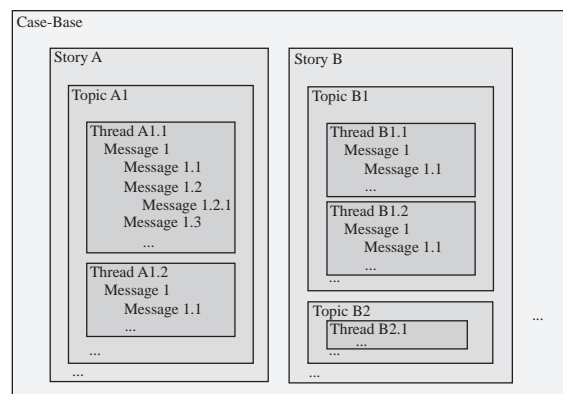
Case-Base

Story A

Topic A1

Thread A1.1
Message 1
Message 1.1
Message 1.2
Message 1.2.1
Message 1.3
...

Thread A1.2
Message 1
Message 1.1
...

...

...

Story B

Topic B1

Thread B1.1
Message 1
Message 1.1
...

Thread B1.2
Message 1
Message 1.1
...

...

Topic B2

Thread B2.1
...

...

...

...